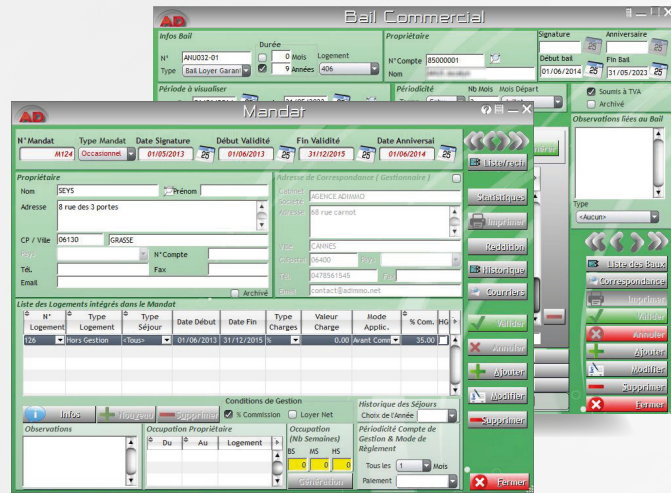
AD Bail Commercial

Infos Bail
N° ANU032-01
Type Bail Loyer Garan
Durée
0 Mois
9 Années
Logement 406
Propriétaire
N°Compte 85000001
Nom
Signature
Anniversaire
Début bail 01/06/2014
Fin Bail 31/05/2023
Période à visualiser
Périodicité
Nb Mois
Mois Départ
Soumis à TVA
Archivé
Observations liées au Bail
Type
<Aucun>
Liste des Baux
Correspondance
Imprimer
Valider
Annuler
Ajouter
Modifier
Supprimer
Fermer

AD Mandat
N°Mandat M124
Type Mandat Occasionnel
Date Signature 01/05/2013
Début Validité 01/06/2013
Fin Validité 31/12/2015
Date Anniversal 01/06/2014
Liste/rech
Propriétaire
Nom SEYS
Prénom
Adresse 8 rue des 3 portes
CP / Ville 06130 GRASSE
Pays
N°Compte
Tél.
Fax
Email
Archivé
Adresse de Correspondance ( Gestionnaire )
Cabinet
Société AGENCE ADIMMO
Adresse 68 rue carnot
Ville CANNES
CodePostal 06400
Pays
Tél. 0478561545
Fax
Email contact@adimmo.net
Statistiques
Imprimer
Rédition
Historique
Courriers
Valider
Annuler
Ajouter
Modifier
Supprimer
Liste des Logements intégrés dans le Mandat
| N° Logement | Type Logement | Type Séjour | Date Début | Date Fin | Type Charges | Valeur Charge | Mode Applic. | % Com. | HG |
|---|---|---|---|---|---|---|---|---|---|
| 126 | Hors Gestion | <Tous> | 01/06/2013 | 31/12/2015 | % | 0.00 | Avant Comm | 35.00 | |
Infos
Nouveau
Supprimer
Conditions de Gestion
% Commission
Loyer Net
Historique des Séjours
Choix de l'Année
Observations
Occupation Propriétaire
| Du | Au | Logement |
|---|---|---|
Occupation (Nb Semaines)
BS MS HS
0 0 0
Génération
Périodicité Compte de Gestion & Mode de Règlement
Tous les 1 Mois
Paiement
Fermer